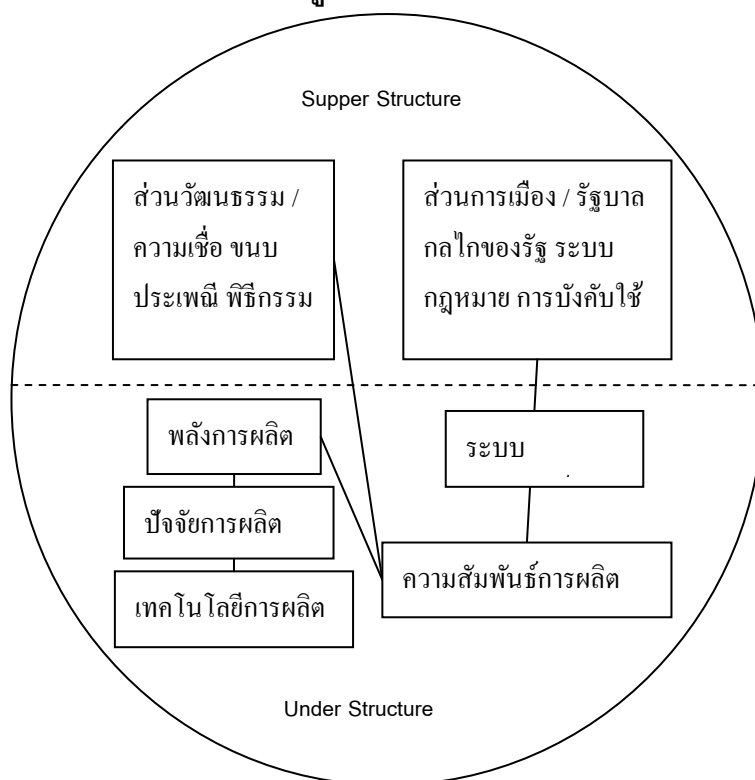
Supper Structure

ส่วนวัฒนธรรม / ความเชื่อ ขนบ ประเพณี พิธีกรรม

ส่วนการเมือง / รัฐบาล กลไกของรัฐ ระบบ กฎหมาย การบังคับใช้

พลังการผลิต

ระบบ

ปัจจัยการผลิต

ความสัมพันธ์การผลิต

เทคโนโลยีการผลิต

Under Structure